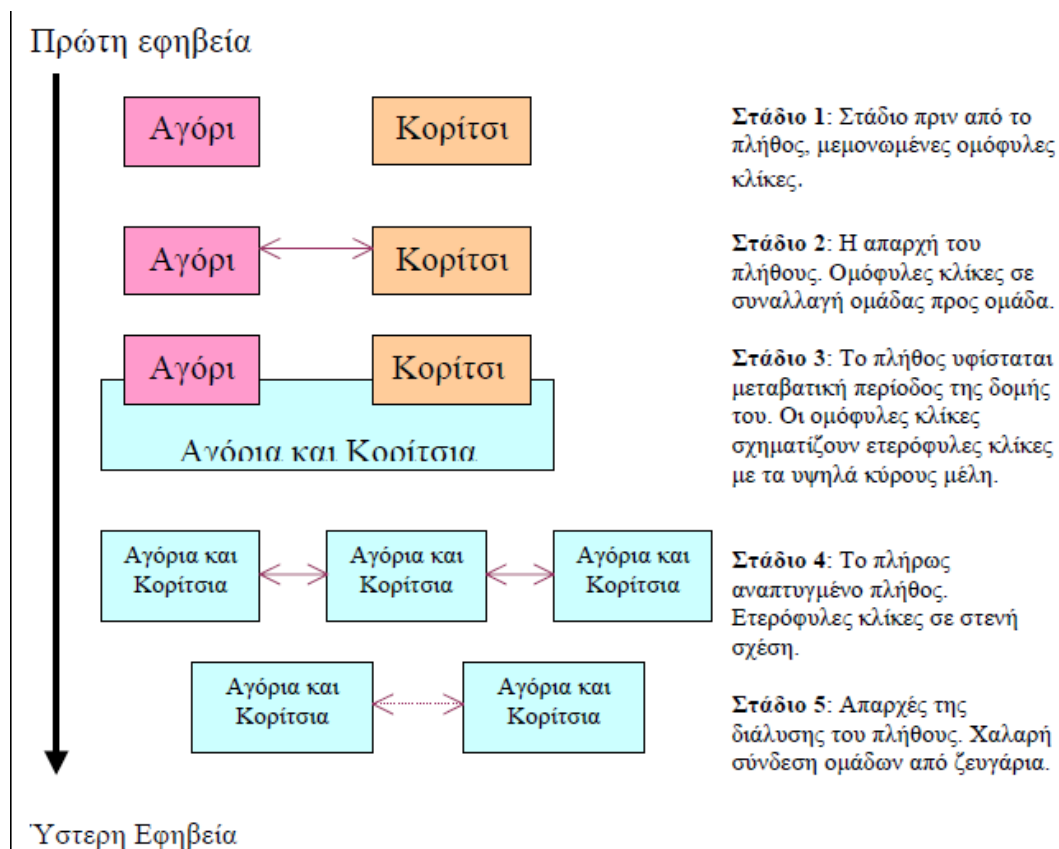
Πρώτη εφηβεία

Αγόρι

Κορίτσι

**Στάδιο 1**: Στάδιο πριν από το πλήθος, μεμονωμένες ομόφυλες κλίκες.

Αγόρι

Κορίτσι

**Στάδιο 2**: Η απαρχή του πλήθους. Ομόφυλες κλίκες σε συναλλαγή ομάδας προς ομάδα.

Αγόρι

Κορίτσι

Αγόρια και Κορίτσια

**Στάδιο 3**: Το πλήθος υφίσταται μεταβατική περίοδος της δομής του. Οι ομόφυλες κλίκες σχηματίζουν ετερόφυλες κλίκες με τα υψηλά κύρους μέλη.

Αγόρια και Κορίτσια

Αγόρια και Κορίτσια

Αγόρια και Κορίτσια

**Στάδιο 4**: Το πλήρως αναπτυγμένο πλήθος. Ετερόφυλες κλίκες σε στενή σχέση.

Αγόρια και Κορίτσια

Αγόρια και Κορίτσια

**Στάδιο 5**: Απαρχές της διάλυσης του πλήθους. Χαλαρή σύνδεση ομάδων από ζευγάρια.

Ύστερη Εφηβεία